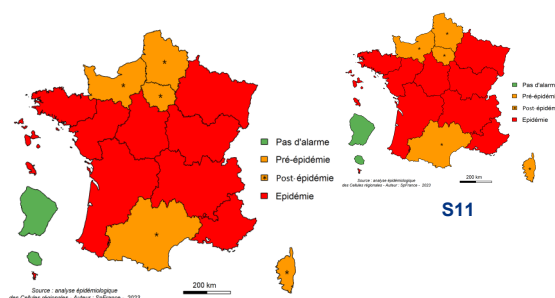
Pas d'alarme
Pré-épidémie
Post-épidémie
Epidémie

200 km

Source : analyse épidémiologique des Cellules régionales - Auteur : SpFrance - 2023

Pas d'alarme
Pré-épidémie
Post-épidém
Epidémie

200 km

Source : analyse épidémiologique des Cellules régionales - Auteur : SpFrance - 2023

S11